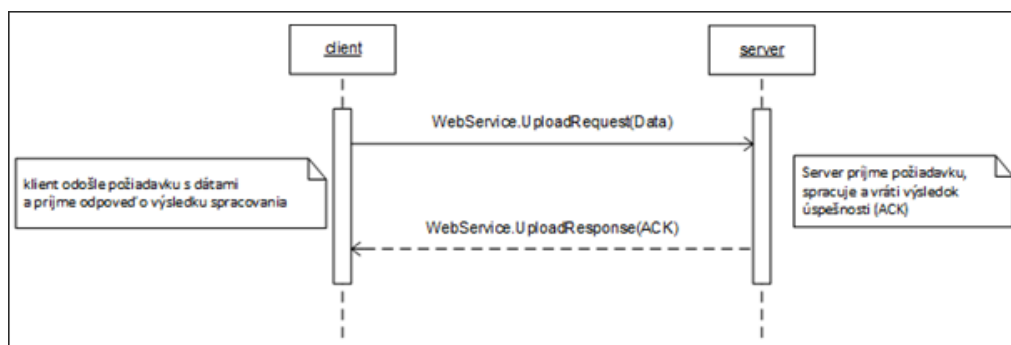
client

server

WebService.UploadRequest(Data)

klient odošle požiadavku s dátami a príjme odpoveď o výsledku spracovania

Server príjme požiadavku, spracuje a vráti výsledok úspešnosti (ACK)

WebService.UploadResponse(ACK)